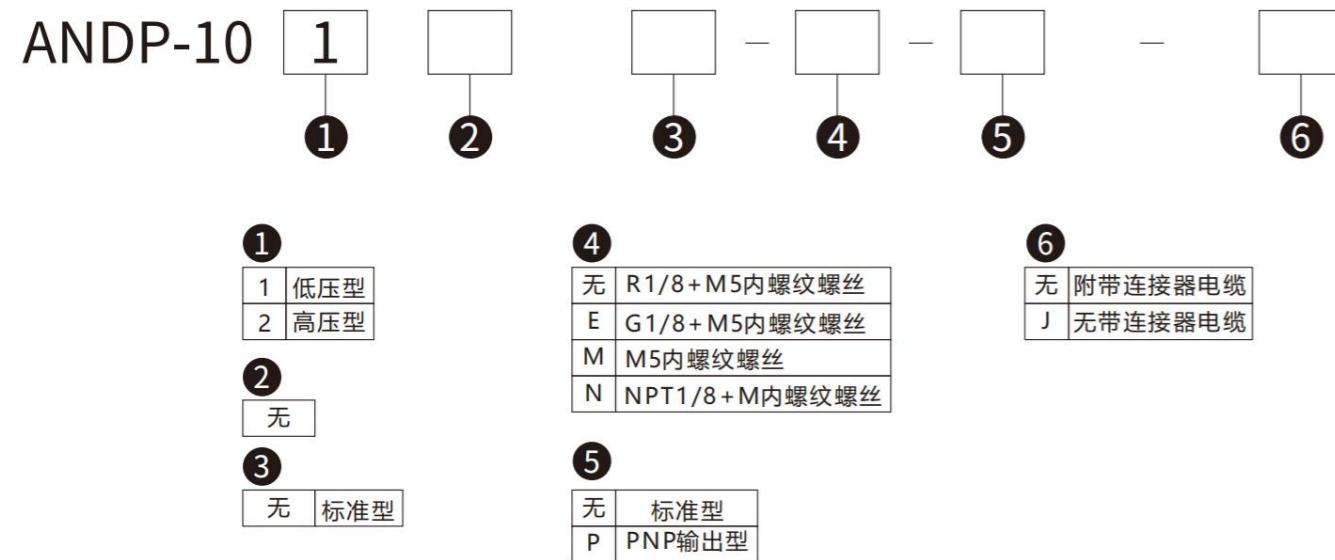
ANDP-10 1 — — —

❶ ❷ ❸ ❹ ❺ ❻

❶

| 1 | 低压型 |
|---|---|
| 2 | 高压型 |

❷

| 无 |
|---|

❸

| 无 | 标准型 |
|---|---|

❹

| 无 | R1/8+M5内螺纹螺丝 |
|---|---|
| E | G1/8+M5内螺纹螺丝 |
| M | M5内螺纹螺丝 |
| N | NPT1/8+M内螺纹螺丝 |

❺

| 无 | 标准型 |
|---|---|
| P | PNP输出型 |

❻

| 无 | 附带连接器电缆 |
|---|---|
| J | 无带连接器电缆 |